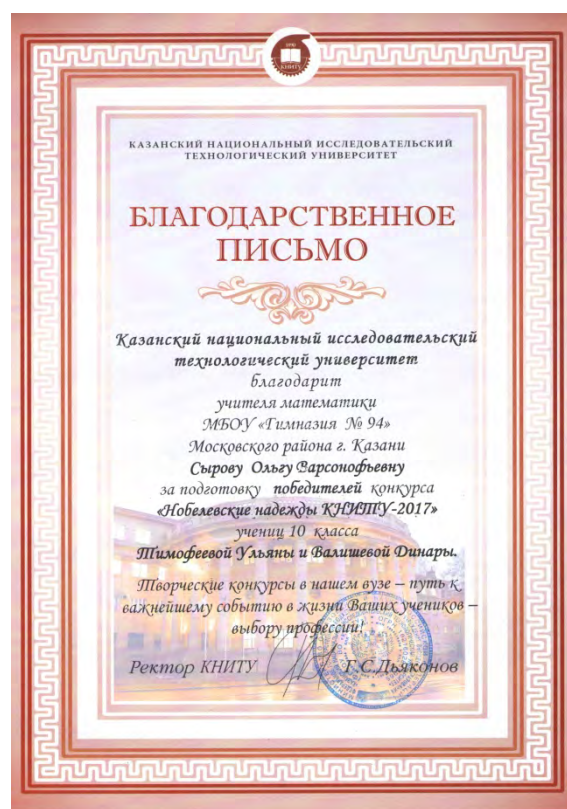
КНИТУ

КАЗАНСКИЙ НАЦИОНАЛЬНЫЙ ИССЛЕДОВАТЕЛЬСКИЙ ТЕХНОЛОГИЧЕСКИЙ УНИВЕРСИТЕТ

БЛАГОДАРСТВЕННОЕ ПИСЬМО

Казанский национальный исследовательский технологический университет
благодарит
учителя математики
МБОУ «Гимназия № 94»
Московского района г. Казани
Сырову Ольгу Варсонофьевну
за подготовку победителей конкурса
«Нобелевские надежды КНИТУ-2017»
учениц 10 класса
Тимофеевой Ульяны и Валишевой Динары.

Творческие конкурсы в нашем вузе – путь к важнейшему событию в жизни Ваших учеников – выбору профессии!

Ректор КНИТУ Г.С.Дьяконов